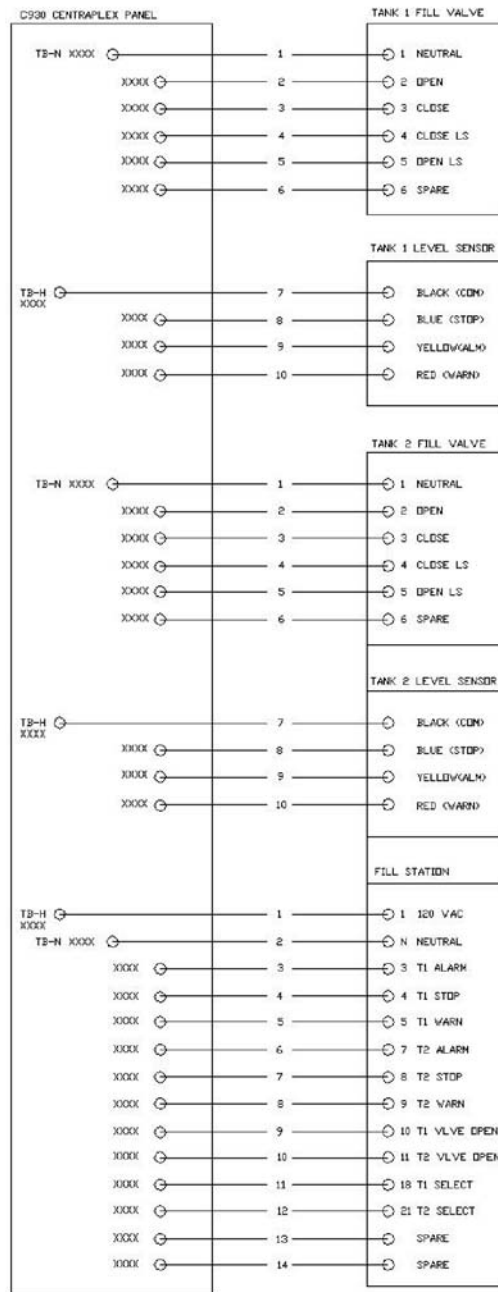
C930 CENTRAPLEX PANEL

TANK 1 FILL VALVE

TB-N XXXX 1 1 NEUTRAL
XXXX 2 2 OPEN
XXXX 3 3 CLOSE
XXXX 4 4 CLOSE LS
XXXX 5 5 OPEN LS
XXXX 6 6 SPARE

TANK 1 LEVEL SENSOR

TB-H XXXX 7 BLACK (COM)
XXXX 8 BLUE (STOP)
XXXX 9 YELLOW(ALM)
XXXX 10 RED (WARN)

TANK 2 FILL VALVE

TB-N XXXX 1 1 NEUTRAL
XXXX 2 2 OPEN
XXXX 3 3 CLOSE
XXXX 4 4 CLOSE LS
XXXX 5 5 OPEN LS
XXXX 6 6 SPARE

TANK 2 LEVEL SENSOR

TB-H XXXX 7 BLACK (COM)
XXXX 8 BLUE (STOP)
XXXX 9 YELLOW(ALM)
XXXX 10 RED (WARN)

FILL STATION

TB-H XXXX 1 1 120 VAC
TB-N XXXX 2 N NEUTRAL
XXXX 3 3 T1 ALARM
XXXX 4 4 T1 STOP
XXXX 5 5 T1 WARN
XXXX 6 7 T2 ALARM
XXXX 7 8 T2 STOP
XXXX 8 9 T2 WARN
XXXX 9 10 T1 VLVE OPEN
XXXX 10 11 T2 VLVE OPEN
XXXX 11 18 T1 SELECT
XXXX 12 21 T2 SELECT
XXXX 13 SPARE
XXXX 14 SPARE